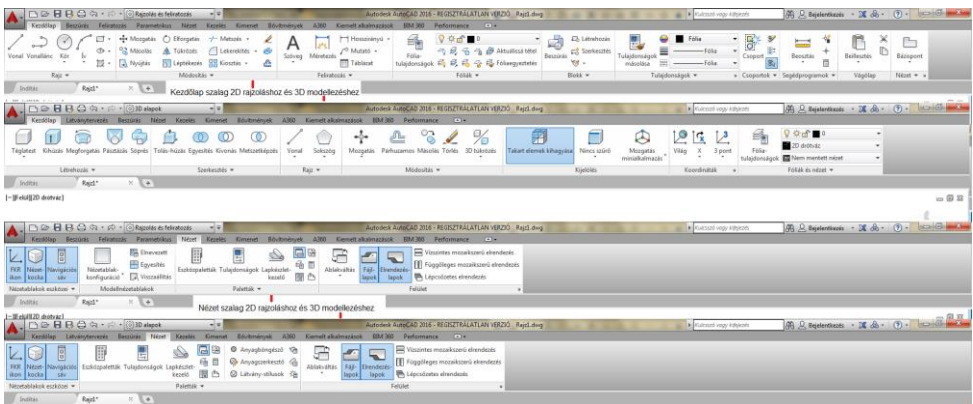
Rajzolás és feliratozás
Autodesk AutoCAD 2016 - REGISZTRÁLATLAN VERZIÓ Rajz1.dwg
Kulcsszó vagy kifejezés
Bejelentkezés
Kezdőlap Beszúrás Feliratozás Parametrikus Nézet Kezelés Kimenet Bővítmények A360 Kiemelt alkalmazások BIM 360 Performance
Vonal Vonallánc Kör Ív
Mozgatás Elforgatás Metszés Másolás Tükrözés Lekerekítés Nyújtás Léptékezés Kiosztás
Szöveg Méretezés
Hosszúirányú Mutató Táblázat
Fólia-tulajdonságok
Aktuálissá tétel Fóliaegyeztetés
Beszúrás Létrehozás Szerkesztés
Tulajdonságok másolása
Fólia
Csoport
Beosztás
Beillesztés
Bázispont
Rajz Módosítás Feliratozás Fóliák Blokk Tulajdonságok Csoportok Segédprogramok Vágólap Nézet
Indítás Rajz1*
Kezdőlap szalag 2D rajzoláshoz és 3D modellezéshez
3D alapok
Kezdőlap Látványtervezés Beszúrás Nézet Kezelés Kimenet Bővítmények A360 Kiemelt alkalmazások BIM 360 Performance
Téglatest Kihúzás Megforgatás Pásztázás Söprés Tolás-húzás Egyesítés Kivonás Metszetképzés Vonal Sokszög Mozgatás Párhuzamos Másolás Törlés 3D tükrözés Takart elemek kihagyása Nincs szűrő Mozgatás minialkalmazás Világ X 3 pont Fólia-tulajdonságok
2D drótváz
Nem mentett nézet
Létrehozás Szerkesztés Rajz Módosítás Kijelölés Koordináták Fóliák és nézet
Indítás Rajz1*
[-][Felül][2D drótváz]
Rajzolás és feliratozás
Kezdőlap Beszúrás Feliratozás Parametrikus Nézet Kezelés Kimenet Bővítmények A360 Kiemelt alkalmazások BIM 360 Performance
FKR ikon Nézet-kocka Navigációs sáv
Nézetablak-konfiguráció
Elnevezett Egyesítés Visszaállítás
Eszközpaletták Tulajdonságok Lapkészlet-kezelő
Ablakváltás Fájl-lapok Elrendezés-lapok
Vízszintes mozaikszerű elrendezés Függőleges mozaikszerű elrendezés Lépcsőzetes elrendezés
Nézetablakok eszközei Modellnézetablakok Paletták Felület
Indítás Rajz1*
Nézet szalag 2D rajzoláshoz és 3D modellezéshez
[-][Felül][2D drótváz]
3D alapok
Autodesk AutoCAD 2016 - REGISZTRÁLATLAN VERZIÓ Rajz1.dwg
Kezdőlap Látványtervezés Beszúrás Nézet Kezelés Kimenet Bővítmények A360 Kiemelt alkalmazások BIM 360 Performance
FKR ikon Nézet-kocka Navigációs sáv
Eszközpaletták Tulajdonságok Lapkészlet-kezelő
Anyagböngésző Anyagszerkesztő Látvány-stílusok
Ablakváltás Fájl-lapok Elrendezés-lapok
Vízszintes mozaikszerű elrendezés Függőleges mozaikszerű elrendezés Lépcsőzetes elrendezés
Nézetablakok eszközei Paletták Felület
Indítás Rajz1*